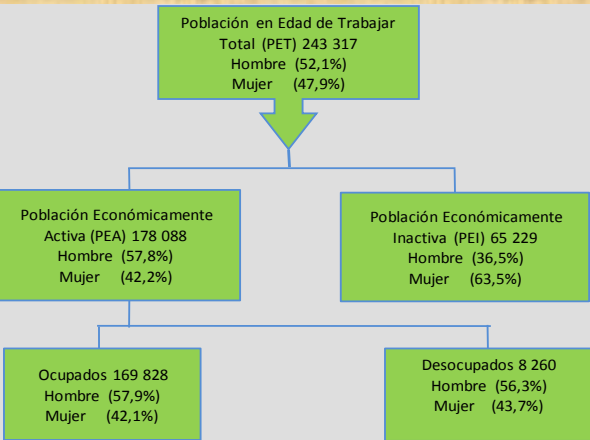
Población en Edad de Trabajar
Total (PET) 243 317
Hombre (52,1%)
Mujer (47,9%)

Población Económicamente
Activa (PEA) 178 088
Hombre (57,8%)
Mujer (42,2%)

Población Económicamente
Inactiva (PEI) 65 229
Hombre (36,5%)
Mujer (63,5%)

Ocupados 169 828
Hombre (57,9%)
Mujer (42,1%)

Desocupados 8 260
Hombre (56,3%)
Mujer (43,7%)